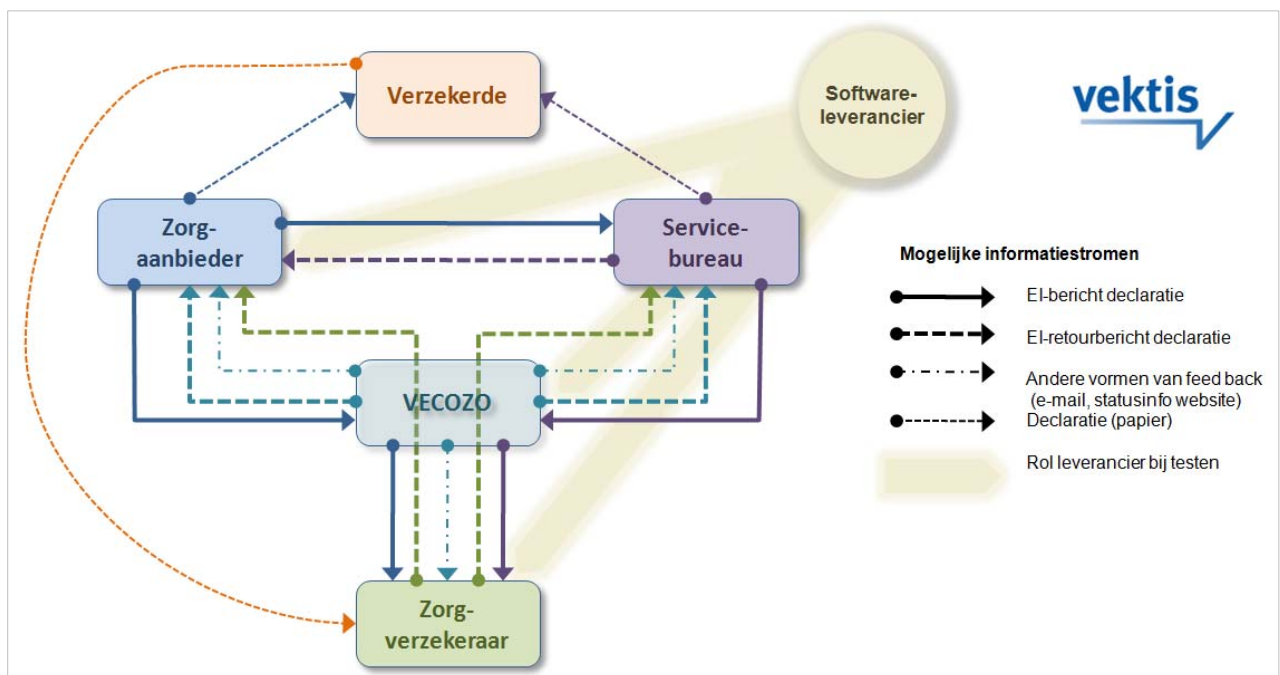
Verzekerde

Software-leverancier

vektis

Zorg-aanbieder

Service-bureau

Mogelijke informatiestromen

EI-bericht declaratie

EI-retourbericht declaratie

Andere vormen van feed back (e-mail, statusinfo website)

Declaratie (papier)

Rol leverancier bij testen

VECOZO

Zorg-verzekeraar